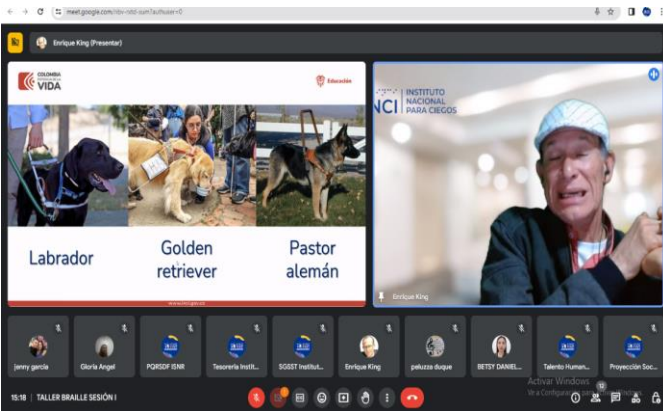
meet.google.com/dbv-rztd-sum?authuser=0

Enrique King (Presentador)

COLOMBIA POTENCIA DE LA VIDA

Educación

Labrador

Golden retriever

Pastor alemán

www.inci.gov.co

INCI INSTITUTO NACIONAL PARA CIEGOS

Enrique King

jenny garcia

Gloria Angel

PQRSDF ISNR

Tesoreria Instit...

SGSST Institut...

Enrique King

paluzza duque

BETSY DANIEL...

Talento Human...

Proyección Soc...

Activar Windows
Ve a Configuración para activar Windows.

15:18 | TALLER BRAILLE SESIÓN I